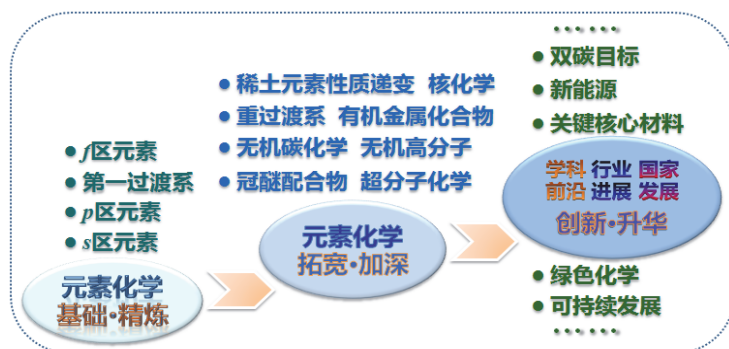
• $f$区元素
• 第一过渡系
• $p$区元素
• $s$区元素

元素化学
基础·精炼

• 稀土元素性质递变 核化学
• 重过渡系 有机金属化合物
• 无机碳化学 无机高分子
• 冠醚配合物 超分子化学

元素化学
拓宽·加深

• 双碳目标
• 新能源
• 关键核心材料

学科 行业 国家
前沿 进展 发展
创新·升华

• 绿色化学
• 可持续发展